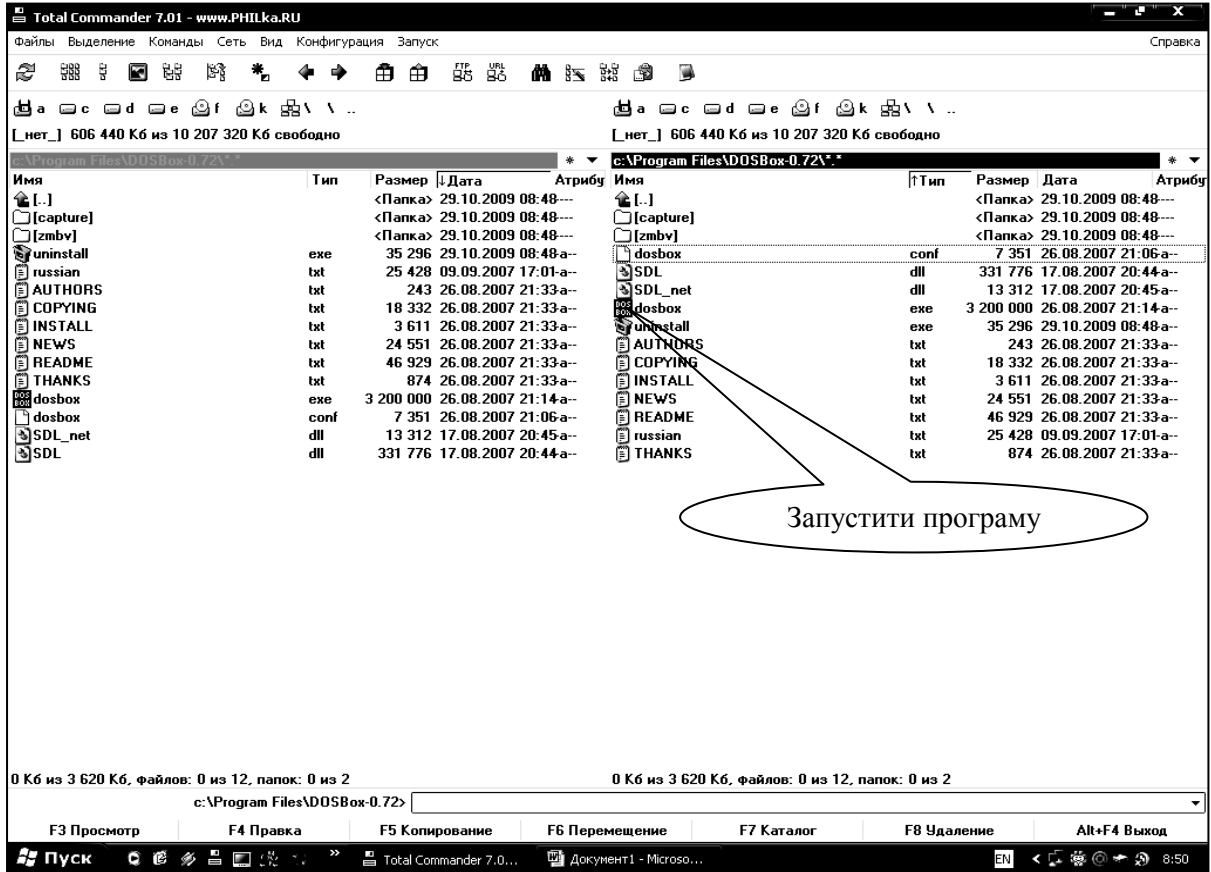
Total Commander 7.01 - www.PHILka.RU

Файлы Выделение Команды Сеть Вид Конфигурация Запуск Справка

a c d e f k \ ..

[_нет_] 606 440 Кб из 10 207 320 Кб свободно

c:\Program Files\DOSBox-0.72\*.*

| Имя | Тип | Размер | ↓Дата | Атрибу |
|---|---|---|---|---|
| [..] | | <Папка> | 29.10.2009 08:48 | --- |
| [capture] | | <Папка> | 29.10.2009 08:48 | --- |
| [zmbv] | | <Папка> | 29.10.2009 08:48 | --- |
| uninstall | exe | 35 296 | 29.10.2009 08:48 | a-- |
| russian | txt | 25 428 | 09.09.2007 17:01 | a-- |
| AUTHORS | txt | 243 | 26.08.2007 21:33 | a-- |
| COPYING | txt | 18 332 | 26.08.2007 21:33 | a-- |
| INSTALL | txt | 3 611 | 26.08.2007 21:33 | a-- |
| NEWS | txt | 24 551 | 26.08.2007 21:33 | a-- |
| README | txt | 46 929 | 26.08.2007 21:33 | a-- |
| THANKS | txt | 874 | 26.08.2007 21:33 | a-- |
| dosbox | exe | 3 200 000 | 26.08.2007 21:14 | a-- |
| dosbox | conf | 7 351 | 26.08.2007 21:06 | a-- |
| SDL_net | dll | 13 312 | 17.08.2007 20:45 | a-- |
| SDL | dll | 331 776 | 17.08.2007 20:44 | a-- |

0 Кб из 3 620 Кб, файлов: 0 из 12, папок: 0 из 2

a c d e f k \ ..

[_нет_] 606 440 Кб из 10 207 320 Кб свободно

c:\Program Files\DOSBox-0.72\*.*

| Имя | ↑Тип | Размер | Дата | Атрибу |
|---|---|---|---|---|
| [..] | | <Папка> | 29.10.2009 08:48 | --- |
| [capture] | | <Папка> | 29.10.2009 08:48 | --- |
| [zmbv] | | <Папка> | 29.10.2009 08:48 | --- |
| dosbox | conf | 7 351 | 26.08.2007 21:06 | a-- |
| SDL | dll | 331 776 | 17.08.2007 20:44 | a-- |
| SDL_net | dll | 13 312 | 17.08.2007 20:45 | a-- |
| dosbox | exe | 3 200 000 | 26.08.2007 21:14 | a-- |
| uninstall | exe | 35 296 | 29.10.2009 08:48 | a-- |
| AUTHORS | txt | 243 | 26.08.2007 21:33 | a-- |
| COPYING | txt | 18 332 | 26.08.2007 21:33 | a-- |
| INSTALL | txt | 3 611 | 26.08.2007 21:33 | a-- |
| NEWS | txt | 24 551 | 26.08.2007 21:33 | a-- |
| README | txt | 46 929 | 26.08.2007 21:33 | a-- |
| russian | txt | 25 428 | 09.09.2007 17:01 | a-- |
| THANKS | txt | 874 | 26.08.2007 21:33 | a-- |

Запустити програму

0 Кб из 3 620 Кб, файлов: 0 из 12, папок: 0 из 2

c:\Program Files\DOSBox-0.72>

F3 Просмотр F4 Правка F5 Копирование F6 Перемещение F7 Каталог F8 Удаление Alt+F4 Выход

Пуск Total Commander 7.0... Документ1 - Microso... EN 8:50